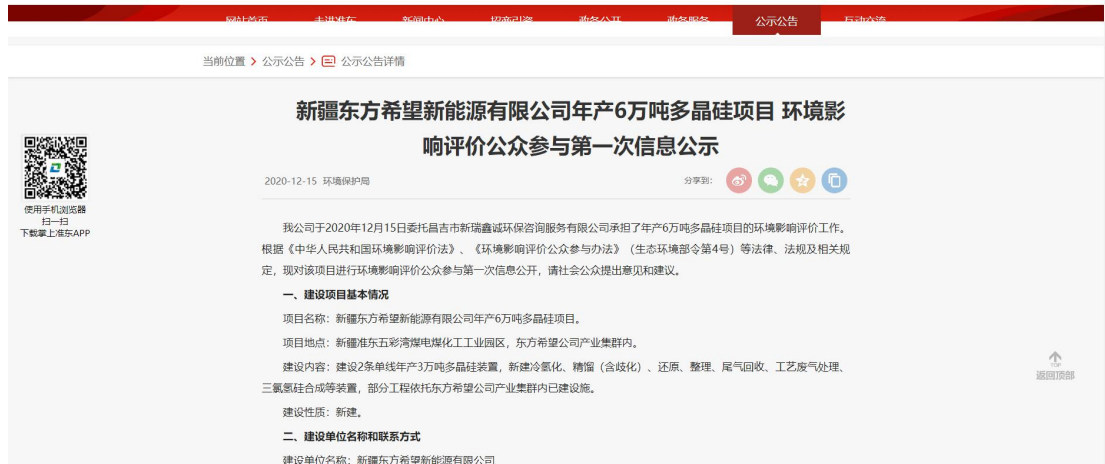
网站首页 走进准东 新闻中心 招商引资 政务公开 政务服务 公示公告 互动交流

当前位置 > 公示公告 > 公示公告详情

新疆东方希望新能源有限公司年产6万吨多晶硅项目 环境影响评价公众参与第一次信息公示

2020-12-15 环境保护局 分享到:

使用手机浏览器扫一扫下载掌上准东APP

我公司于2020年12月15日委托昌吉市新瑞鑫诚环保咨询服务有限公司承担了年产6万吨多晶硅项目的环境影响评价工作。根据《中华人民共和国环境影响评价法》、《环境影响评价公众参与办法》（生态环境部令第4号）等法律、法规及相关规定，现对该项目进行环境影响评价公众参与第一次信息公开，请社会公众提出意见和建议。

一、建设项目基本情况

项目名称：新疆东方希望新能源有限公司年产6万吨多晶硅项目。

项目地点：新疆准东五彩湾煤电煤化工工业园区，东方希望公司产业集群内。

建设内容：建设2条单线年产3万吨多晶硅装置，新建冷氢化、精馏（含歧化）、还原、整理、尾气回收、工艺废气处理、三氯氢硅合成等装置，部分工程依托东方希望公司产业集群内已建设施。

建设性质：新建。

二、建设单位名称和联系方式

建设单位名称：新疆东方希望新能源有限公司

返回顶部